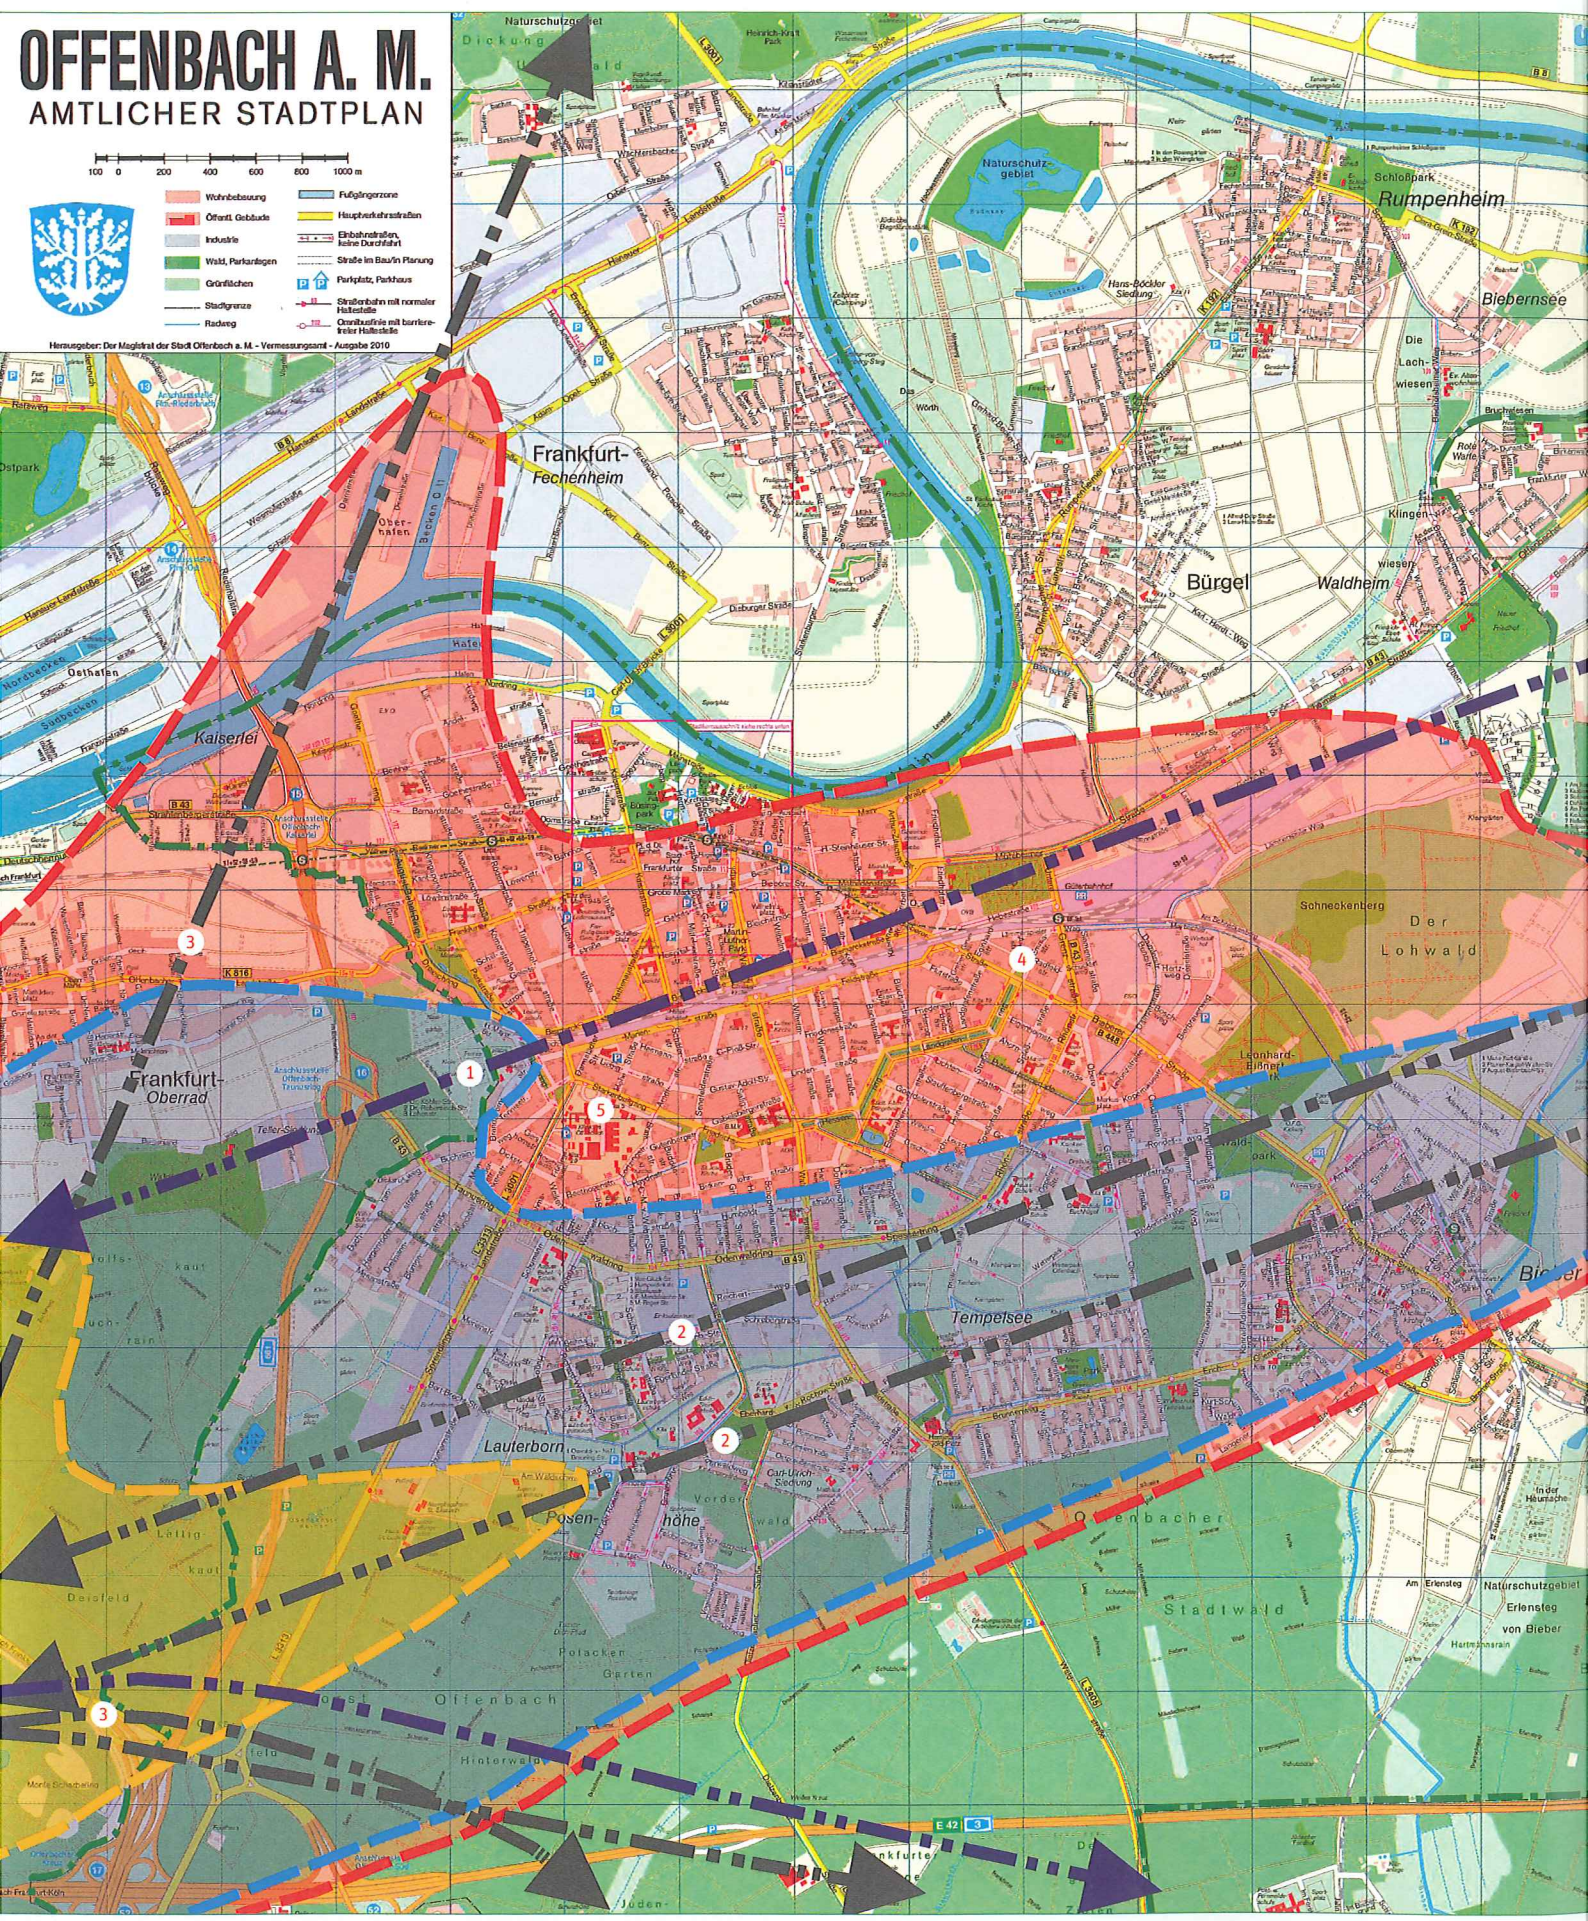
OFFENBACH A. M.
AMTLICHER STADTPLAN

100 0 200 400 600 800 1000 m

Wohnbebauung
Öffentl. Gebäude
Industrie
Wald, Parkanlagen
Grünflächen
Stadtgrenze
Radweg
Fußgängerzone
Hauptverkehrsstraßen
Einbahnstraßen, keine Durchfahrt
Straße im Bau/in Planung
Parkplatz, Parkhaus
Straßenbahn mit normaler Haltestelle
Omnibuslinie mit barrierefreier Haltestelle

Herausgeber: Der Magistrat der Stadt Offenbach a. M. – Vermessungsamt – Ausgabe 2010

Naturschutzgebiet
Naturschutzgebiet
Schlosspark
Rumpenheim
Bieberer See
Die Lachwiesen
Frankfurt-Fechenheim
Oberhafen
Hafen
Osthafen
Kaiserlei
Bürgel
Waldheim
Klingen
wiesen
Schneckenberg
Der Lohwald
Frankfurt-Oberrad
Tempelsee
Lauterborn
Rosenhöhe
Offenbacher
Stadtwald
Offenbach
Hinterwald
Naturschutzgebiet Erlensteg von Bieber
Bieber
1
2
2
3
3
4
5